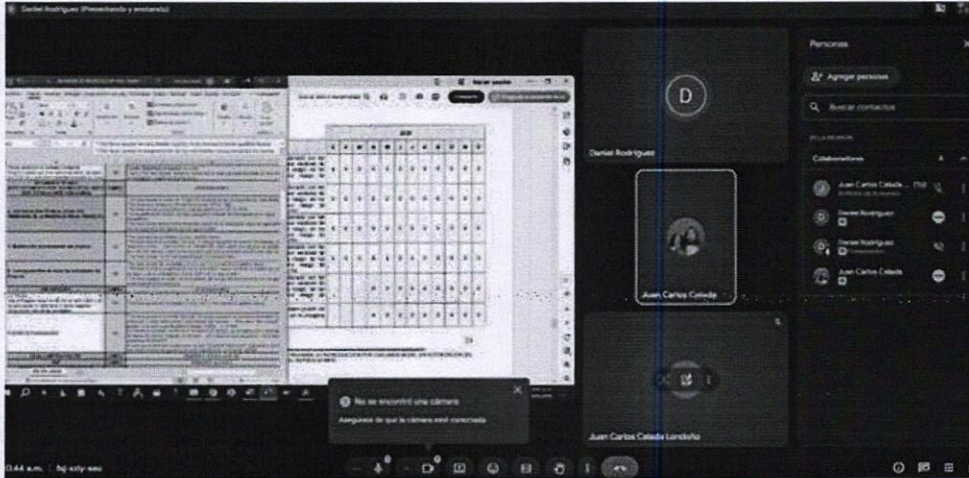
Daniel Rodriguez (Presentando y anotando)

Personas

Agregar personas

Buscar contactos

EN LA REUNIÓN

Colaboradores

Juan Carlos Celada ... (Tú)

Organizador de la reunión

Daniel Rodriguez

Daniel Rodriguez

Presentación

Juan Carlos Celada

D

Daniel Rodriguez

Juan Carlos Celada

Juan Carlos Celada Londoño

No se encontró una cámara

Asegúrate de que la cámara esté conectada

0:44 a.m. | fuj-xoty-woc

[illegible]